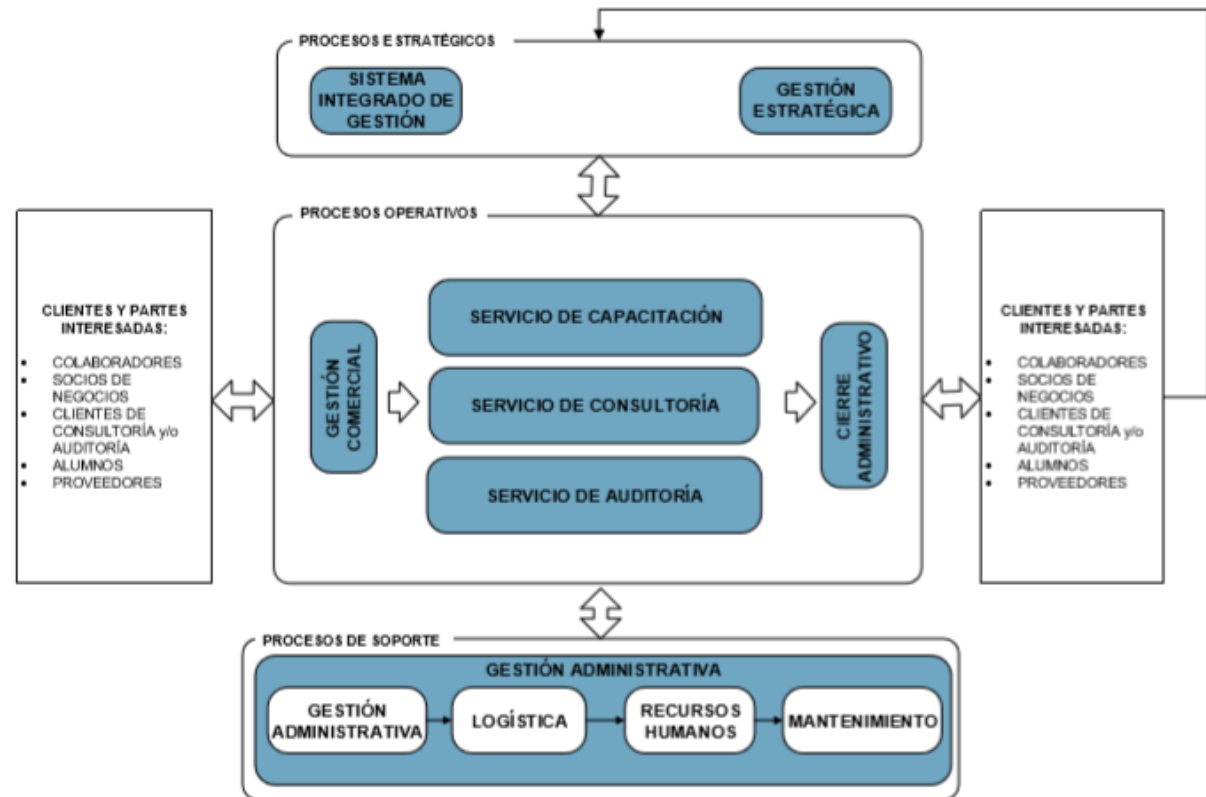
PROCESOS ESTRATÉGICOS

SISTEMA INTEGRADO DE GESTIÓN

GESTIÓN ESTRATÉGICA

PROCESOS OPERATIVOS

CLIENTES Y PARTES INTERESADAS:
- COLABORADORES
- SOCIOS DE NEGOCIOS
- CLIENTES DE CONSULTORÍA y/o AUDITORÍA
- ALUMNOS
- PROVEEDORES

GESTIÓN COMERCIAL

SERVICIO DE CAPACITACIÓN

SERVICIO DE CONSULTORÍA

SERVICIO DE AUDITORÍA

CIERRE ADMINISTRATIVO

CLIENTES Y PARTES INTERESADAS:
- COLABORADORES
- SOCIOS DE NEGOCIOS
- CLIENTES DE CONSULTORÍA y/o AUDITORÍA
- ALUMNOS
- PROVEEDORES

PROCESOS DE SOPORTE

GESTIÓN ADMINISTRATIVA

GESTIÓN ADMINISTRATIVA

LOGÍSTICA

RECURSOS HUMANOS

MANTENIMIENTO